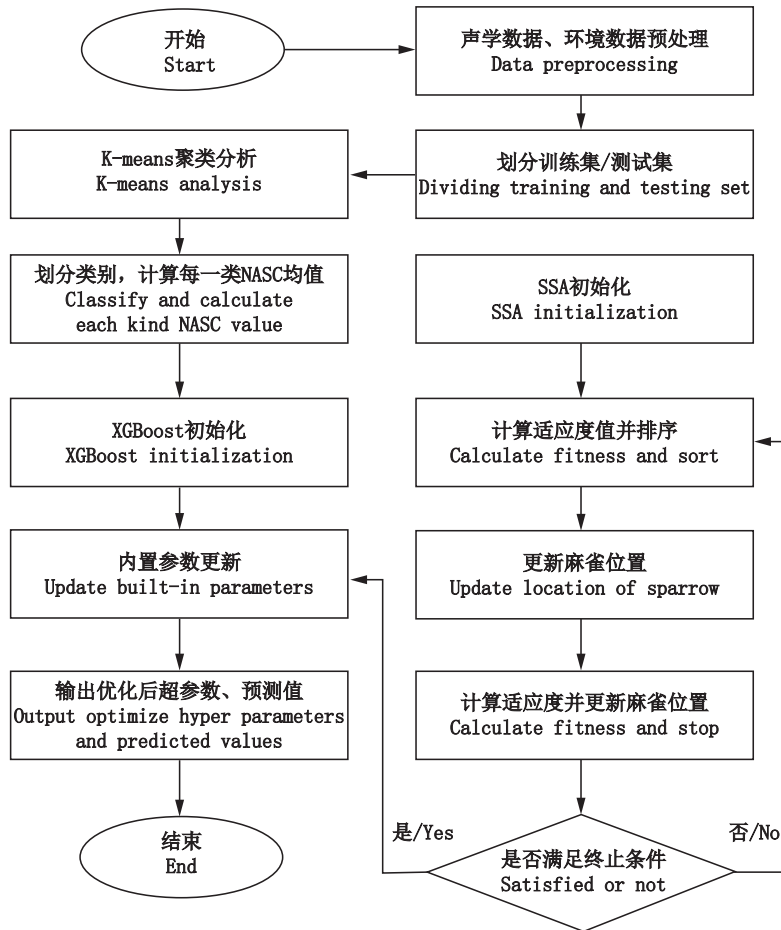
开始
Start

声学数据、环境数据预处理
Data preprocessing

划分训练集/测试集
Dividing training and testing set

K-means聚类分析
K-means analysis

划分类别，计算每一类NASC均值
Classify and calculate each kind NASC value

SSA初始化
SSA initialization

XGBoost初始化
XGBoost initialization

计算适应度值并排序
Calculate fitness and sort

内置参数更新
Update built-in parameters

更新麻雀位置
Update location of sparrow

输出优化后超参数、预测值
Output optimize hyper parameters and predicted values

计算适应度并更新麻雀位置
Calculate fitness and stop

结束
End

是/Yes

否/No

是否满足终止条件
Satisfied or not